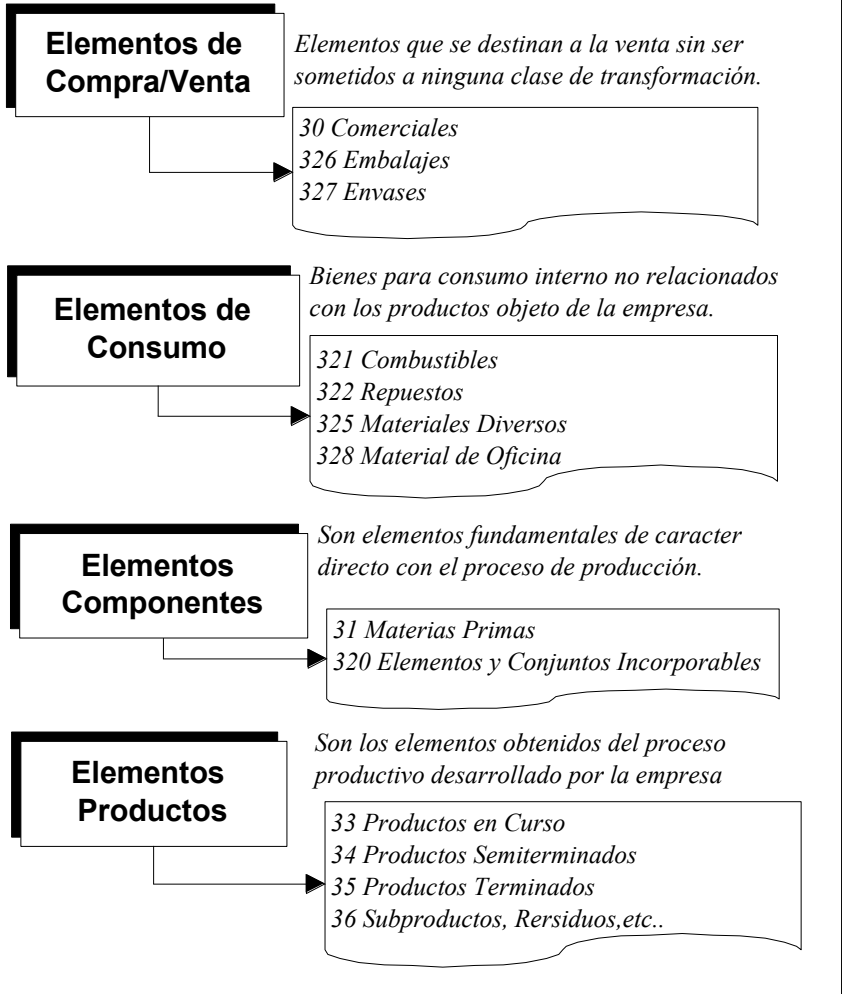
Elementos de Compra/Venta

Elementos que se destinan a la venta sin ser sometidos a ninguna clase de transformación.

30 Comerciales
326 Embalajes
327 Envases

Elementos de Consumo

Bienes para consumo interno no relacionados con los productos objeto de la empresa.

321 Combustibles
322 Repuestos
325 Materiales Diversos
328 Material de Oficina

Elementos Componentes

Son elementos fundamentales de caracter directo con el proceso de producción.

31 Materias Primas
320 Elementos y Conjuntos Incorporables

Elementos Productos

Son los elementos obtenidos del proceso productivo desarrollado por la empresa

33 Productos en Curso
34 Productos Semiterminados
35 Productos Terminados
36 Subproductos, Rersiduos,etc..